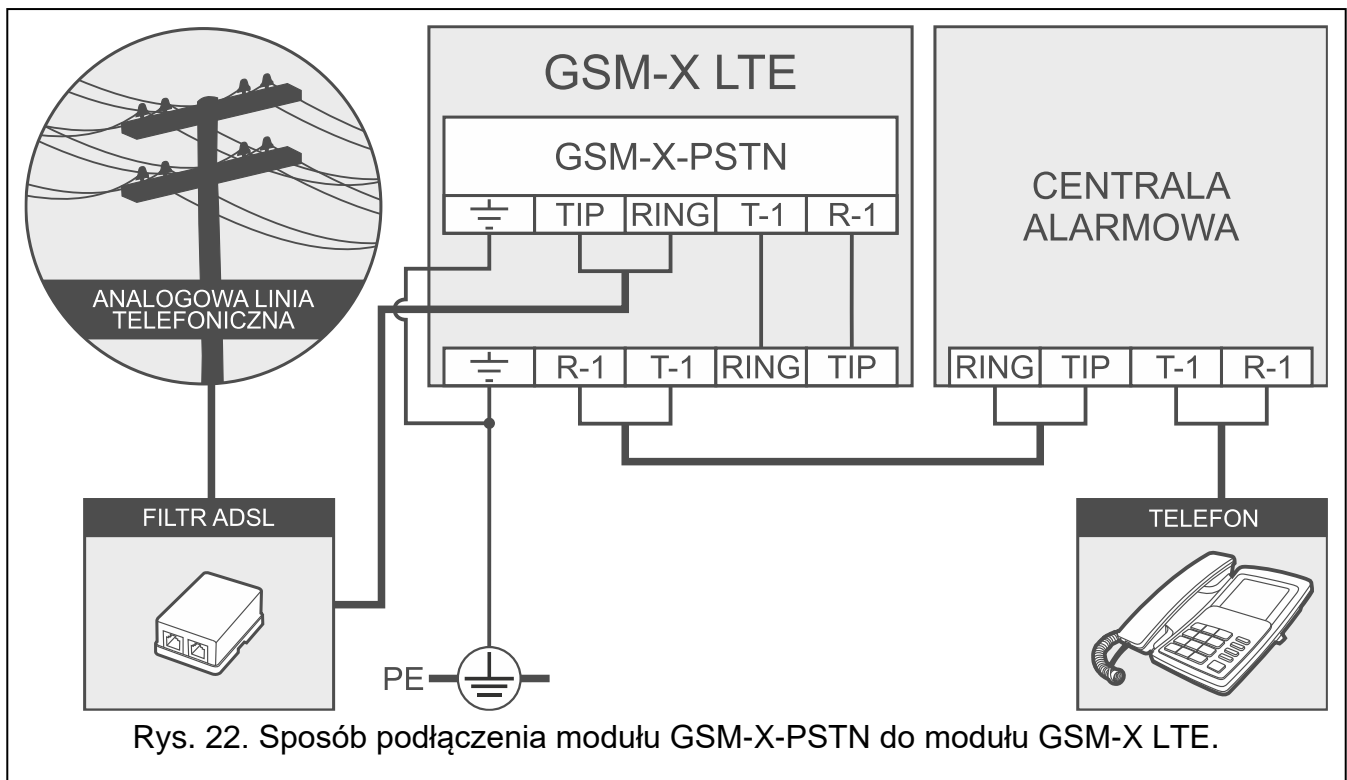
ANALOGOWA LINIA TELEFONICZNA

GSM-X LTE

GSM-X-PSTN

TIP RING T-1 R-1

R-1 T-1 RING TIP

CENTRALA ALARMOWA

RING TIP T-1 R-1

FILTR ADSL

TELEFON

PE

Rys. 22. Sposób podłączenia modułu GSM-X-PSTN do modułu GSM-X LTE.